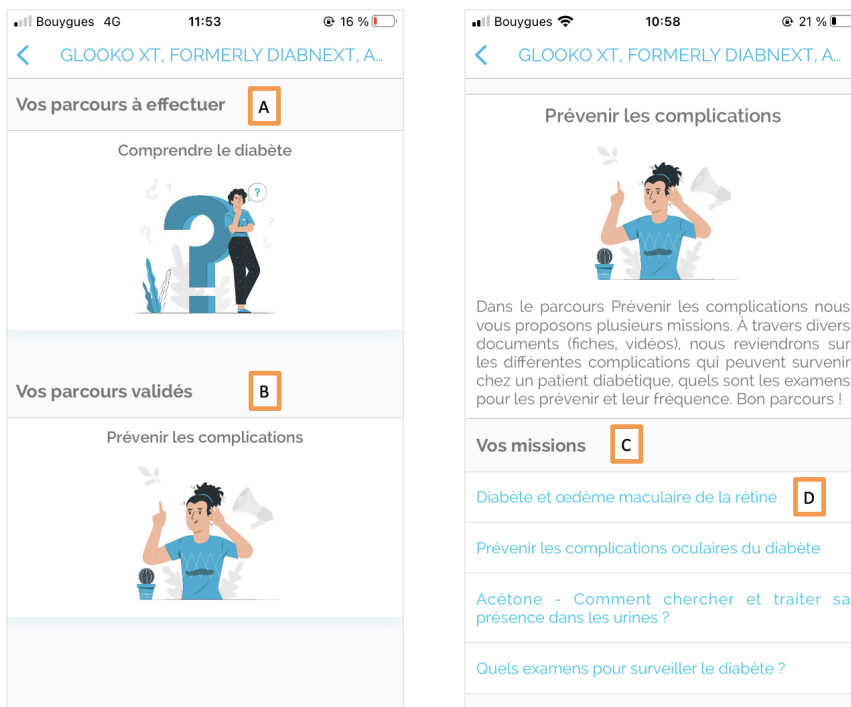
Bouygues 4G 11:53 16 %

GLOOKO XT, FORMERLY DIABNEXT, A...

Vos parcours à effectuer

A

Comprendre le diabète

?

Vos parcours validés

B

Prévenir les complications

Bouygues 10:58 21 %

GLOOKO XT, FORMERLY DIABNEXT, A...

Prévenir les complications

Dans le parcours Prévenir les complications nous vous proposons plusieurs missions. À travers divers documents (fiches, vidéos), nous reviendrons sur les différentes complications qui peuvent survenir chez un patient diabétique, quels sont les examens pour les prévenir et leur fréquence. Bon parcours !

Vos missions

C

Diabète et œdème maculaire de la rétine

D

Prévenir les complications oculaires du diabète

Acétone - Comment chercher et traiter sa présence dans les urines ?

Quels examens pour surveiller le diabète ?